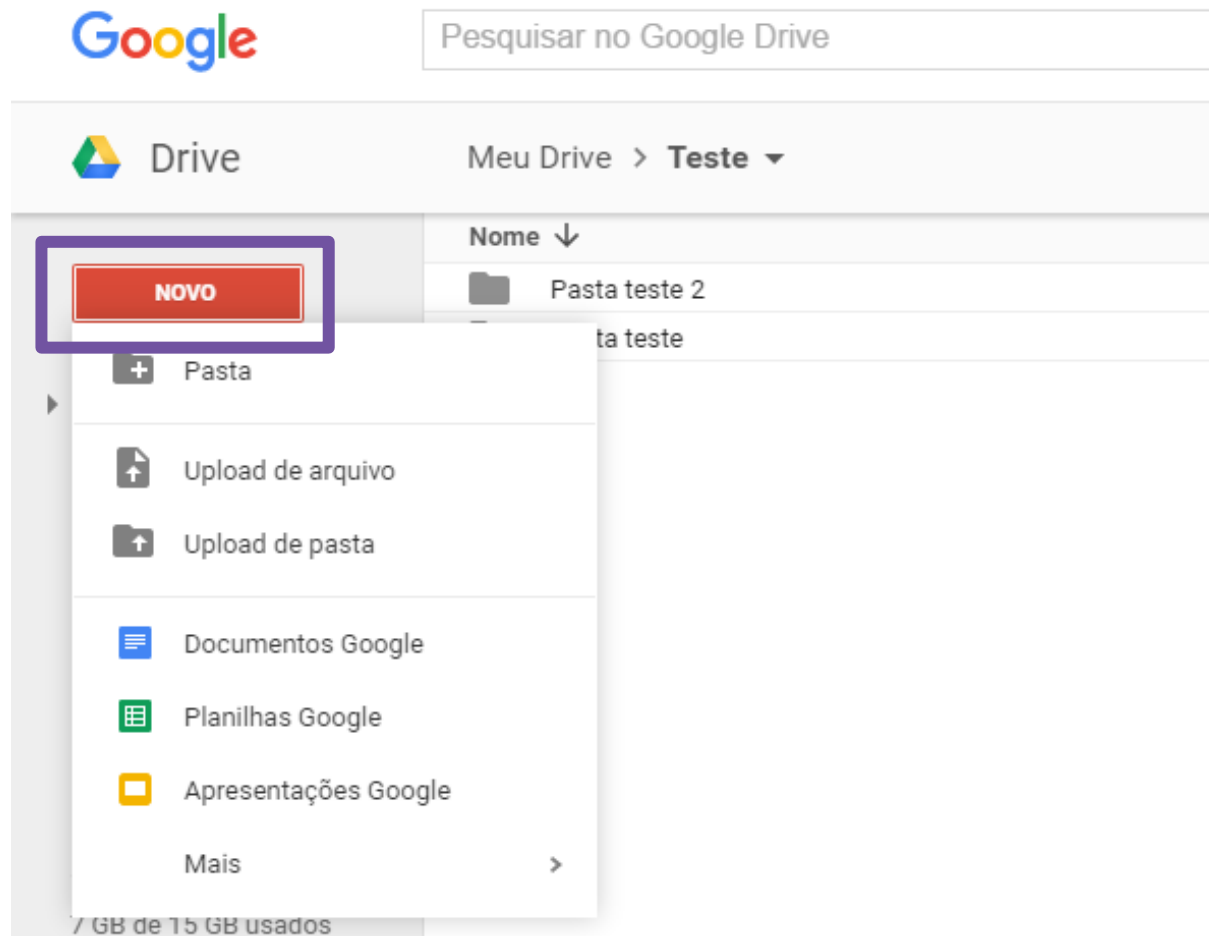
Google

Pesquisar no Google Drive

Drive

Meu Drive > Teste

Nome

Pasta teste 2

ta teste

NOVO

Pasta

Upload de arquivo

Upload de pasta

Documentos Google

Planilhas Google

Apresentações Google

Mais

7 GB de 15 GB usados